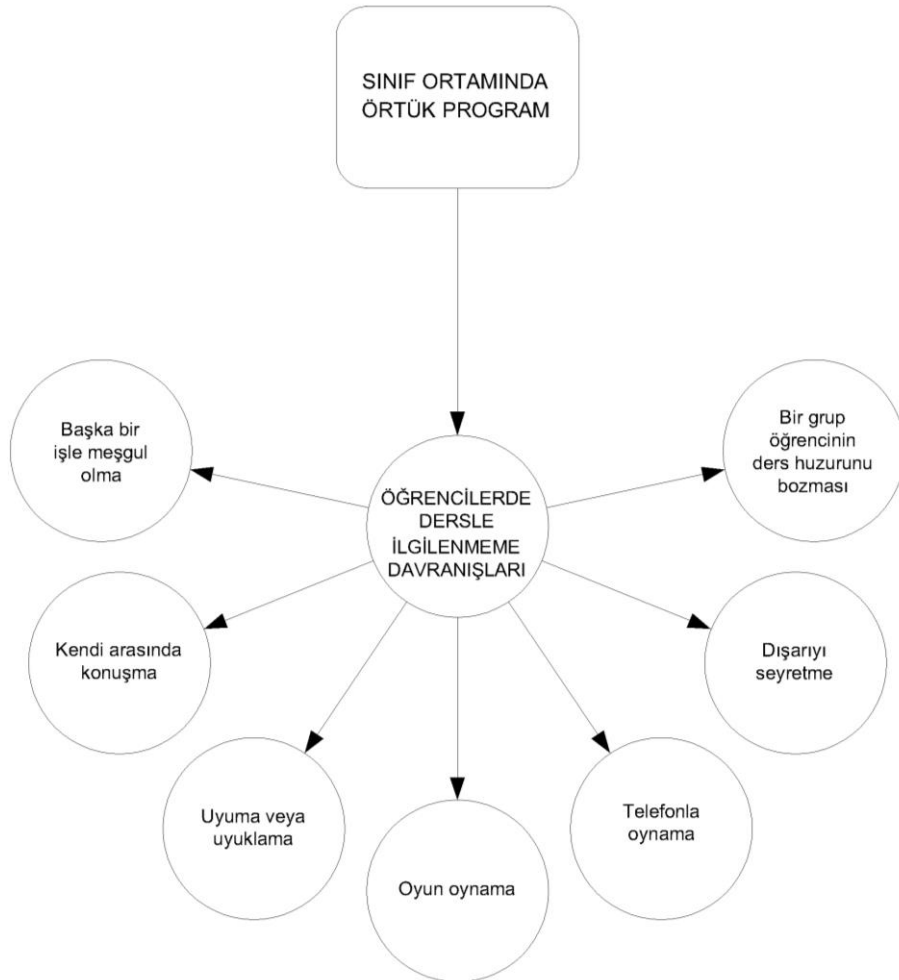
SINIF ORTAMINDA ÖRTÜK PROGRAM

ÖĞRENCİLERDE DERSLE İLGİLENMEME DAVRANIŞLARI

Başka bir işle meşgul olma

Bir grup öğrencinin ders huzurunu bozması

Kendi arasında konuşma

Dışarıyı seyretme

Uyuma veya uyuklama

Oyun oynama

Telefonla oynama